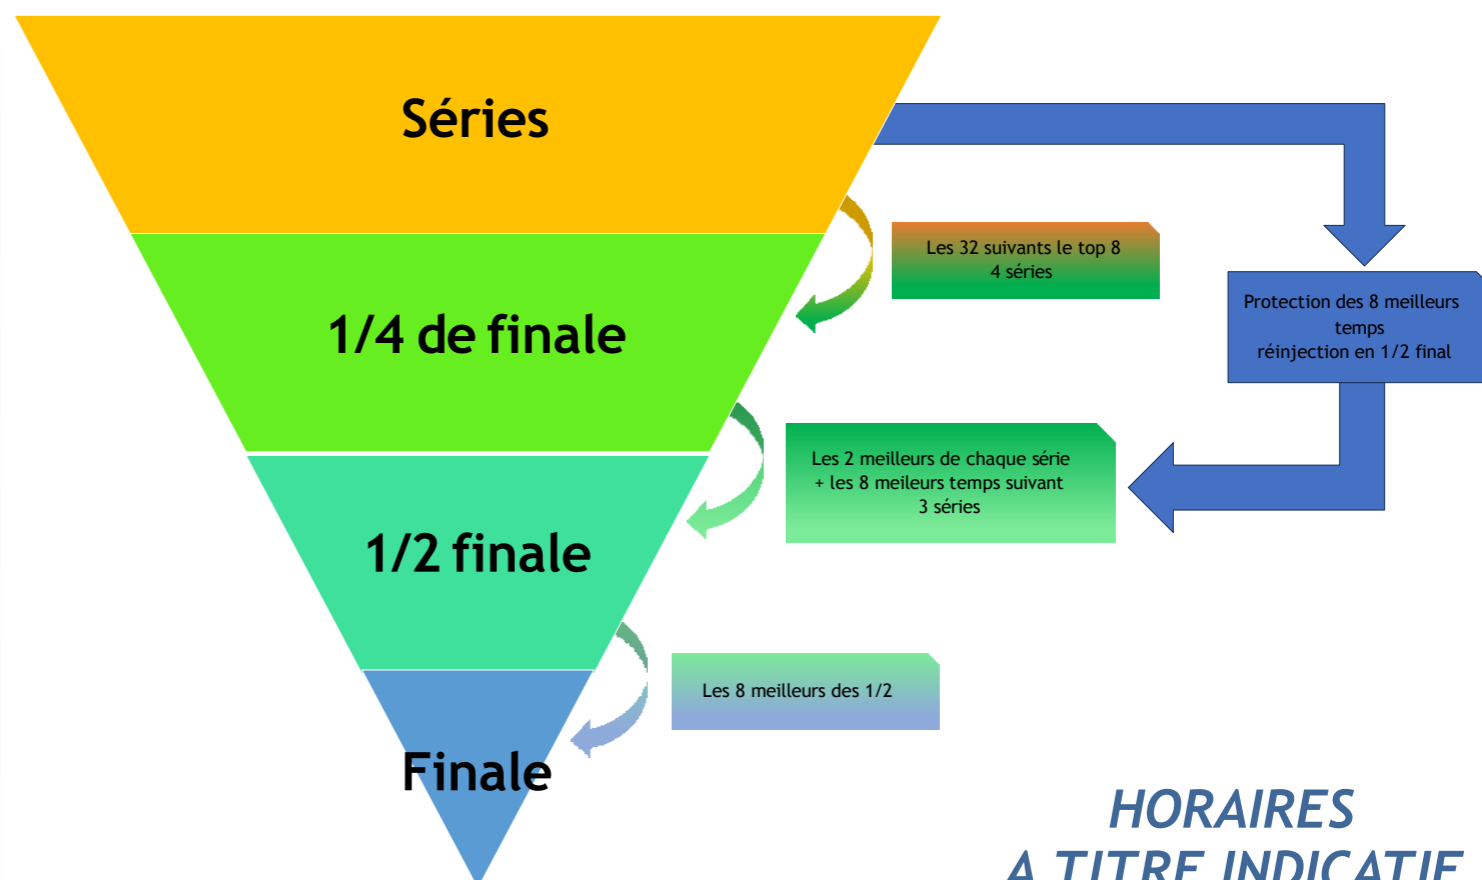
Séries

1/4 de finale

1/2 finale

Finale

Les 32 suivants le top 8
4 séries

Protection des 8 meilleurs temps
réinjection en 1/2 final

Les 2 meilleurs de chaque série
+ les 8 meileurs temps suivant
3 séries

Les 8 meilleurs des 1/2

HORAIRES
A TITRE INDICATIF